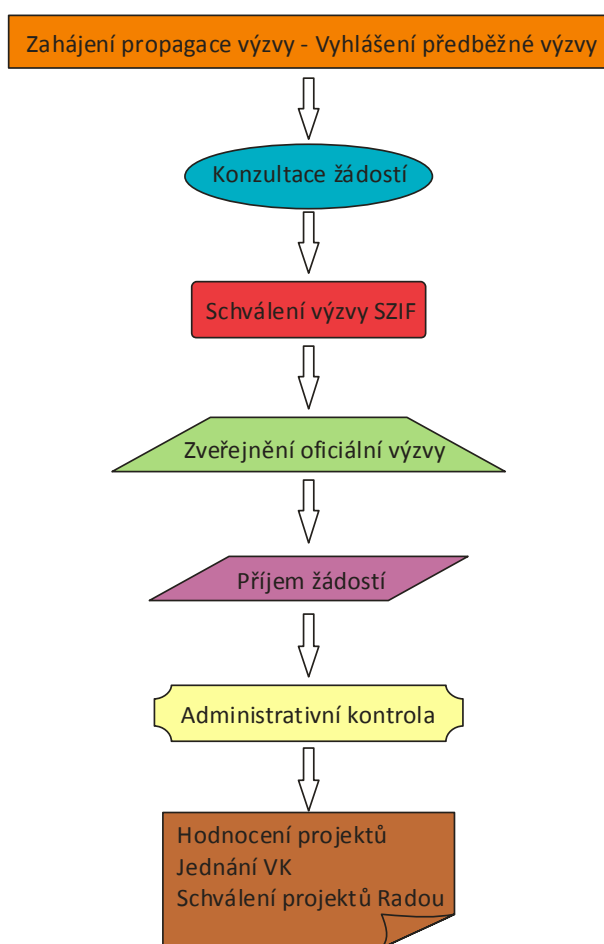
Zahájení propagace výzvy - Vyhlášení předběžné výzvy

Konzultace žádostí

Schválení výzvy SZIF

Zveřejnění oficiální výzvy

Příjem žádostí

Administrativní kontrola

Hodnocení projektů
Jednání VK
Schválení projektů Radou